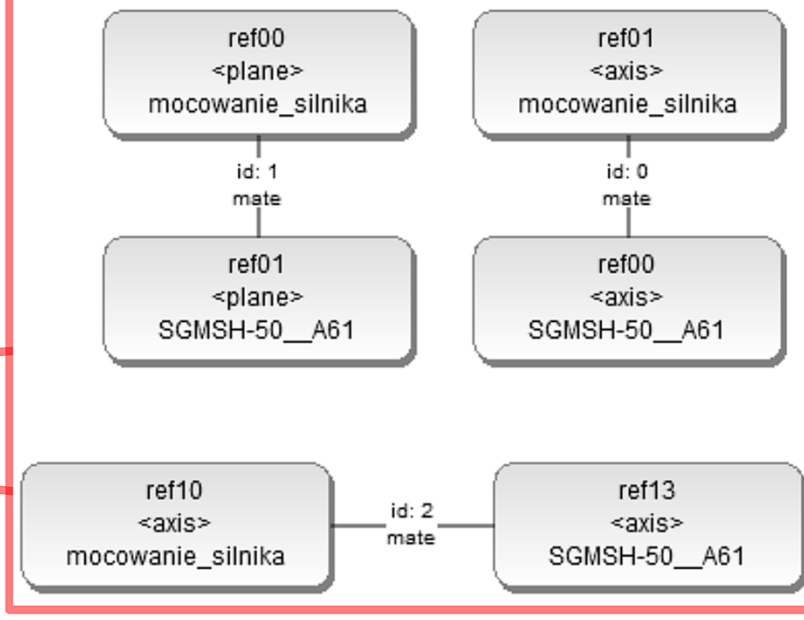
ref00
<plane>
mocowanie_silnika

id: 1
mate

ref01
<plane>
SGMSH-50__A61

ref01
<axis>
mocowanie_silnika

id: 0
mate

ref00
<axis>
SGMSH-50__A61

ref10
<axis>
mocowanie_silnika

id: 2
mate

ref13
<axis>
SGMSH-50__A61